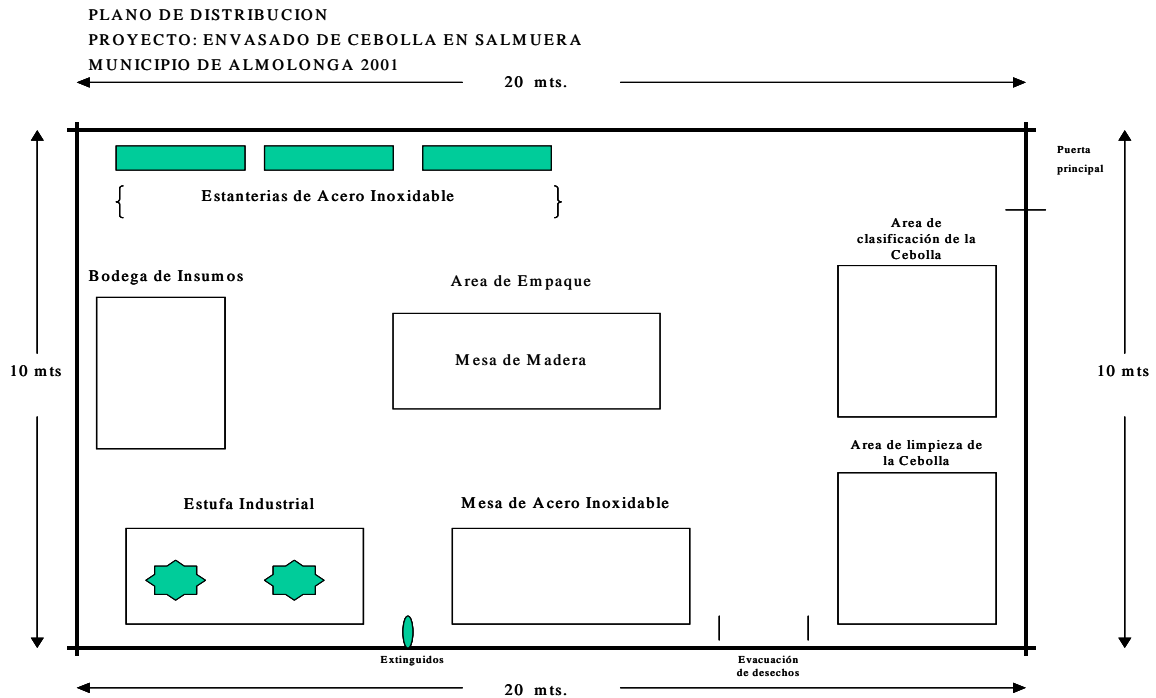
PLANO DE DISTRIBUCION
PROYECTO: ENVASADO DE CEBOLLA EN SALMUERA
MUNICIPIO DE ALMOLONGA 2001

20 mts.

Puerta principal

Estanterias de Acero Inoxidable

Area de clasificación de la Cebolla

Bodega de Insumos

Area de Empaque

Mesa de Madera

10 mts

10 mts

Area de limpieza de la Cebolla

Estufa Industrial

Mesa de Acero Inoxidable

Extinguidos

Evacuación de desechos

20 mts.